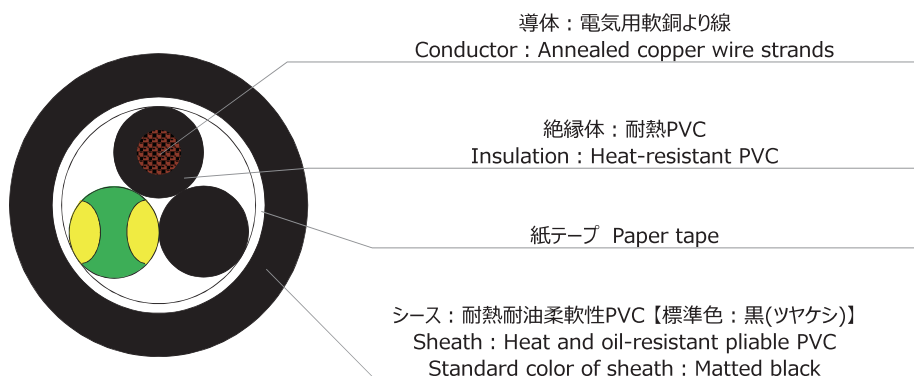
導体：電気用軟銅より線
Conductor : Annealed copper wire strands

絶縁体：耐熱PVC
Insulation : Heat-resistant PVC

紙テープ Paper tape

シース：耐熱耐油柔軟性PVC【標準色：黒(ツヤケシ)】
Sheath : Heat and oil-resistant pliable PVC
Standard color of sheath : Matted black